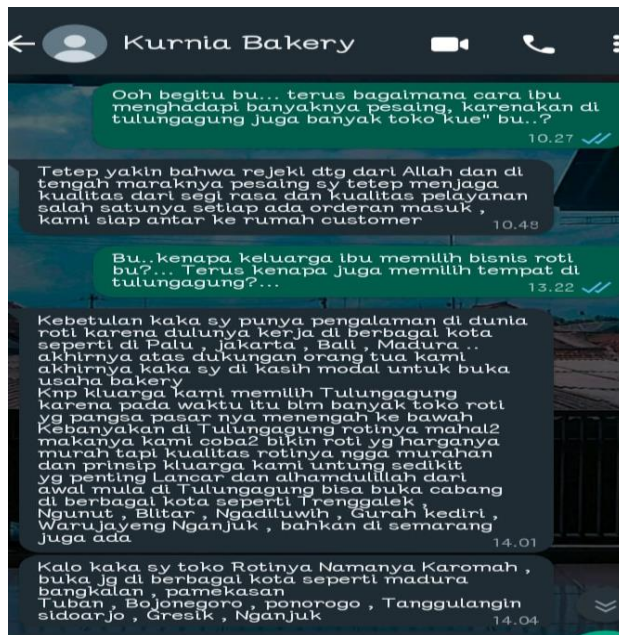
Kurnia Bakery

Ooh begitu bu... terus bagaimana cara ibu menghadapi banyaknya pesaing, karenakan di tulungagung juga banyak toko kue" bu..?
10.27

Tetep yakin bahwa rejeki dtg dari Allah dan di tengah maraknya pesaing sy tetep menjaga kualitas dari segi rasa dan kualitas pelayanan salah satunya setiap ada orderan masuk , kami siap antar ke rumah customer
10.48

Bu..kenapa keluarga ibu memilih bisnis roti bu?... Terus kenapa juga memilih tempat di tulungagung?...
13.22

Kebetulan kaka sy punya pengalaman di dunia roti karena dulunya kerja di berbagai kota seperti di Palu , jakarta , Bali , Madura .. akhirnya atas dukungan orang tua kami akhirnya kaka sy di kasih modal untuk buka usaha bakery
Knp kluarga kami memilih Tulungagung karena pada waktu itu blm banyak toko roti yg pangsa pasar nya menengah ke bawah
Kebanyakan di Tulungagung rotinya mahal2 makanya kami coba2 bikin roti yg harganya murah tapi kualitas rotinya ngga murahan dan prinsip kluarga kami untung sedikit yg penting Lancar dan alhamdulillah dari awal mula di Tulungagung bisa buka cabang di berbagai kota seperti Trenggalek , Ngunut , Blitar , Ngadiluwih , Gurah kediri , Warujayeng Nganjuk , bahkan di semarang juga ada
14.01

Kalo kaka sy toko Rotinya Namanya Karomah , buka jg di berbagai kota seperti madura bangkalan , pamekasan
Tuban , Bojonegoro , ponorogo , Tanggulangin sidoarjo , Gresik , Nganjuk
14.04